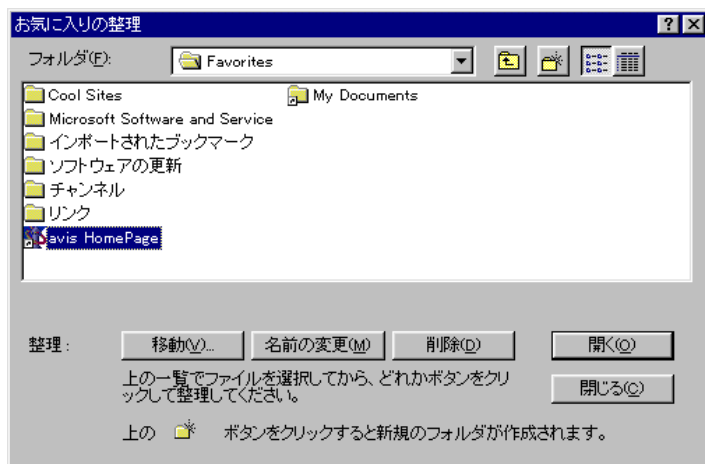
お気に入りの整理
? X
フォルダ(F): Favorites
Cool Sites
My Documents
Microsoft Software and Service
インポートされたブックマーク
ソフトウェアの更新
チャンネル
リンク
avis HomePage
整理 :
移動(V)...
名前の変更(M)
削除(D)
開く(O)
上の一覧でファイルを選択してから、どれかボタンをクリックして整理してください。
閉じる(C)
上の ボタンをクリックすると新規のフォルダが作成されます。